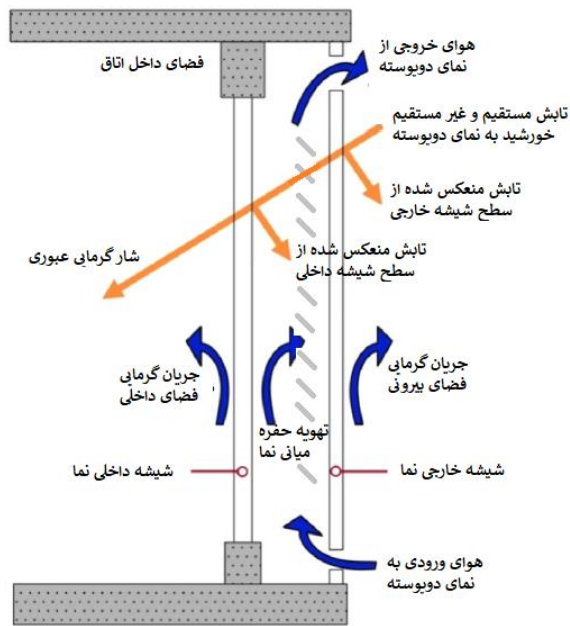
فضای داخل اتاق

هوای خروجی از نمای دوپوسته

تابش مستقیم و غیر مستقیم خورشید به نمای دوپوسته

تابش منعکس شده از سطح شیشه خارجی

تابش منعکس شده از سطح شیشه داخلی

شار گرمایی عبوری

جریان گرمایی فضای داخلی

جریان گرمایی فضای بیرونی

تهویه حفره میانی نما

شیشه داخلی نما

شیشه خارجی نما

هوای ورودی به نمای دوپوسته